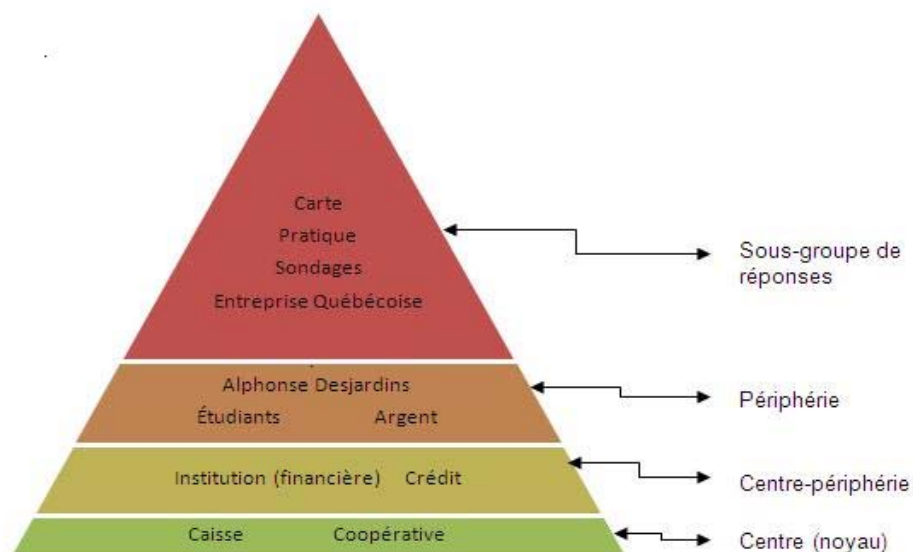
Carte
Pratique
Sondages
Entreprise Québécoise

Sous-groupe de réponses

Alphonse Desjardins
Étudiants Argent

Périphérie

Institution (financière) Crédit

Centre-périphérie

Caisse Coopérative

Centre (noyau)